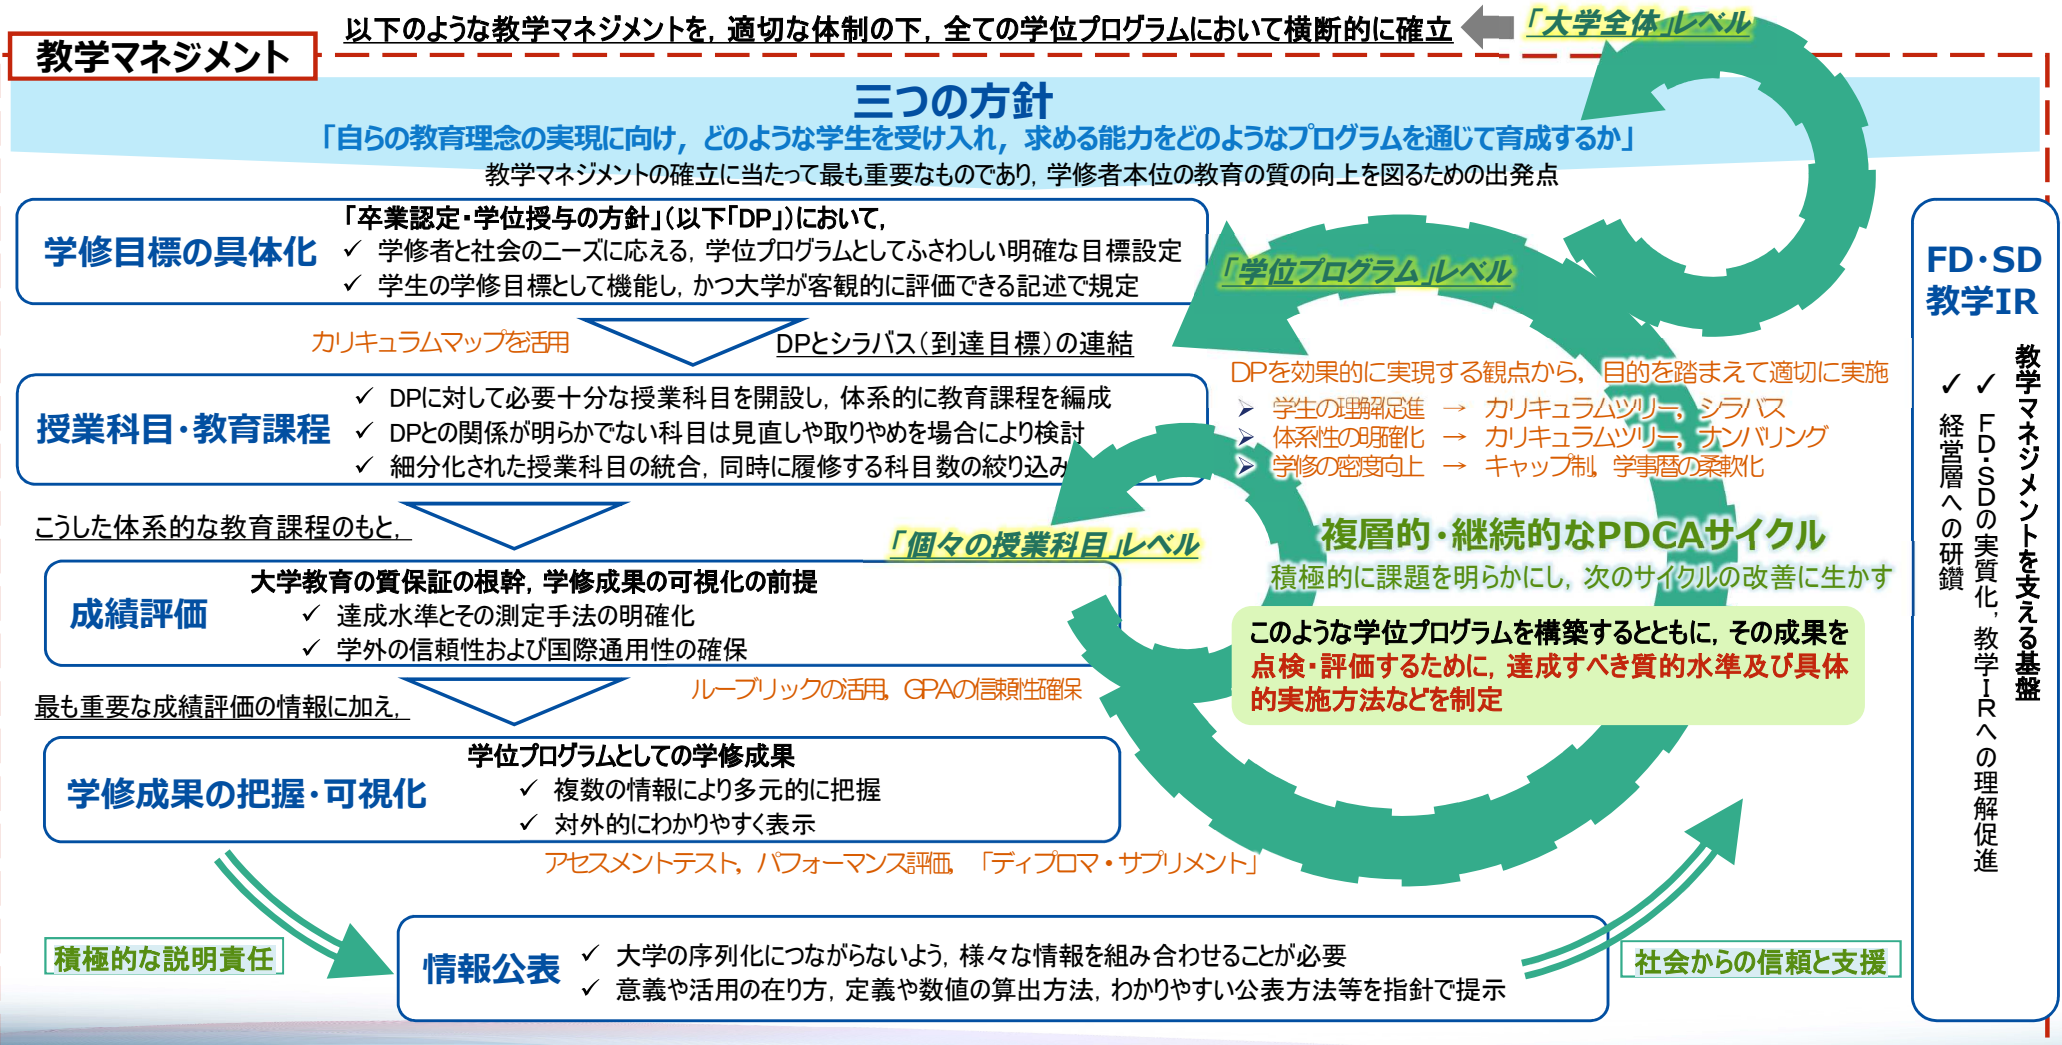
教学マネジメント

以下のような教学マネジメントを，適切な体制の下，全ての学位プログラムにおいて横断的に確立

「大学全体」レベル

三つの方針

「自らの教育理念の実現に向け，どのような学生を受け入れ，求める能力をどのようなプログラムを通じて育成するか」

教学マネジメントの確立に当たって最も重要なものであり，学修者本位の教育の質の向上を図るための出発点

学修目標の具体化

「卒業認定・学位授与の方針」（以下「DP」）において，
✓ 学修者と社会のニーズに応える，学位プログラムとしてふさわしい明確な目標設定
✓ 学生の学修目標として機能し，かつ大学が客観的に評価できる記述で規定

「学位プログラム」レベル

カリキュラムマップを活用　DPとシラバス（到達目標）の連結

授業科目・教育課程

✓ DPに対して必要十分な授業科目を開設し，体系的に教育課程を編成
✓ DPとの関係が明らかでない科目は見直しや取りやめを場合により検討
✓ 細分化された授業科目の統合，同時に履修する科目数の絞り込み

DPを効果的に実現する観点から，目的を踏まえて適切に実施
➢ 学生の理解促進 → カリキュラムツリー，シラバス
➢ 体系性の明確化 → カリキュラムツリー，ナンバリング
➢ 学修の密度向上 → キャップ制，学事暦の柔軟化

こうした体系的な教育課程のもと，

「個々の授業科目」レベル

複層的・継続的なPDCAサイクル
積極的に課題を明らかにし，次のサイクルの改善に生かす

成績評価

大学教育の質保証の根幹，学修成果の可視化の前提
✓ 達成水準とその測定手法の明確化
✓ 学外の信頼性および国際通用性の確保

このような学位プログラムを構築するとともに，その成果を点検・評価するために，達成すべき質的水準及び具体的実施方法などを制定

最も重要な成績評価の情報に加え，　ルーブリックの活用，GPAの信頼性確保

学修成果の把握・可視化

学位プログラムとしての学修成果
✓ 複数の情報により多元的に把握
✓ 対外的にわかりやすく表示

アセスメントテスト，パフォーマンス評価，「ディプロマ・サプリメント」

積極的な説明責任

情報公表

✓ 大学の序列化につながらないよう，様々な情報を組み合わせることが必要
✓ 意義や活用の在り方，定義や数値の算出方法，わかりやすい公表方法等を指針で提示

社会からの信頼と支援

FD・SD
教学IR

教学マネジメントを支える基盤
✓ FD・SDの実質化，教学IRへの理解促進
✓ 経営層への研鑽